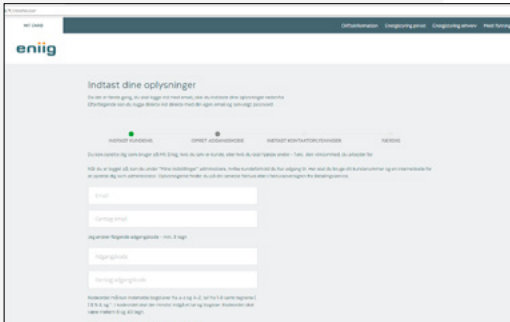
MIT ENIIG

Driftsinformation Energibesparing privat Energibesparing erhverv Mest fundne

eniig

Indtast dine oplysninger

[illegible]

INDTAST KUNDEMAIL OPRET ADGANGSKODE INDTAST KONTAKTOPLYSNINGER FAKTURA

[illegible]

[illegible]

Email

Gentag email

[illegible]

Adgangskode

Gentag adgangskode

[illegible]